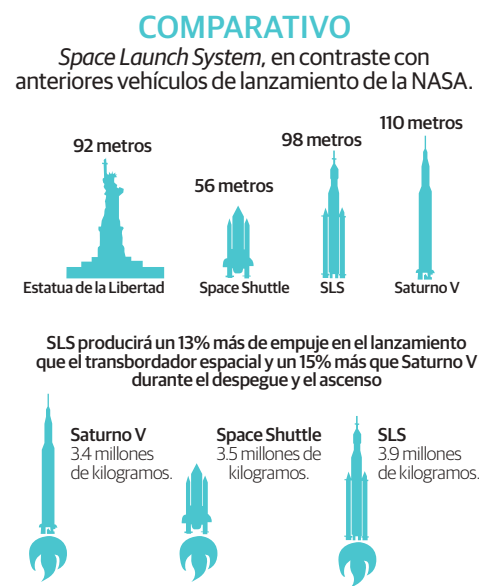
COMPARATIVO

*Space Launch System*, en contraste con anteriores vehículos de lanzamiento de la NASA.

92 metros

56 metros

98 metros

110 metros

Estatua de la Libertad

Space Shuttle

SLS

Saturno V

SLS producirá un 13% más de empuje en el lanzamiento que el transbordador espacial y un 15% más que Saturno V durante el despegue y el ascenso

Saturno V
3.4 millones de kilogramos.

Space Shuttle
3.5 millones de kilogramos.

SLS
3.9 millones de kilogramos.